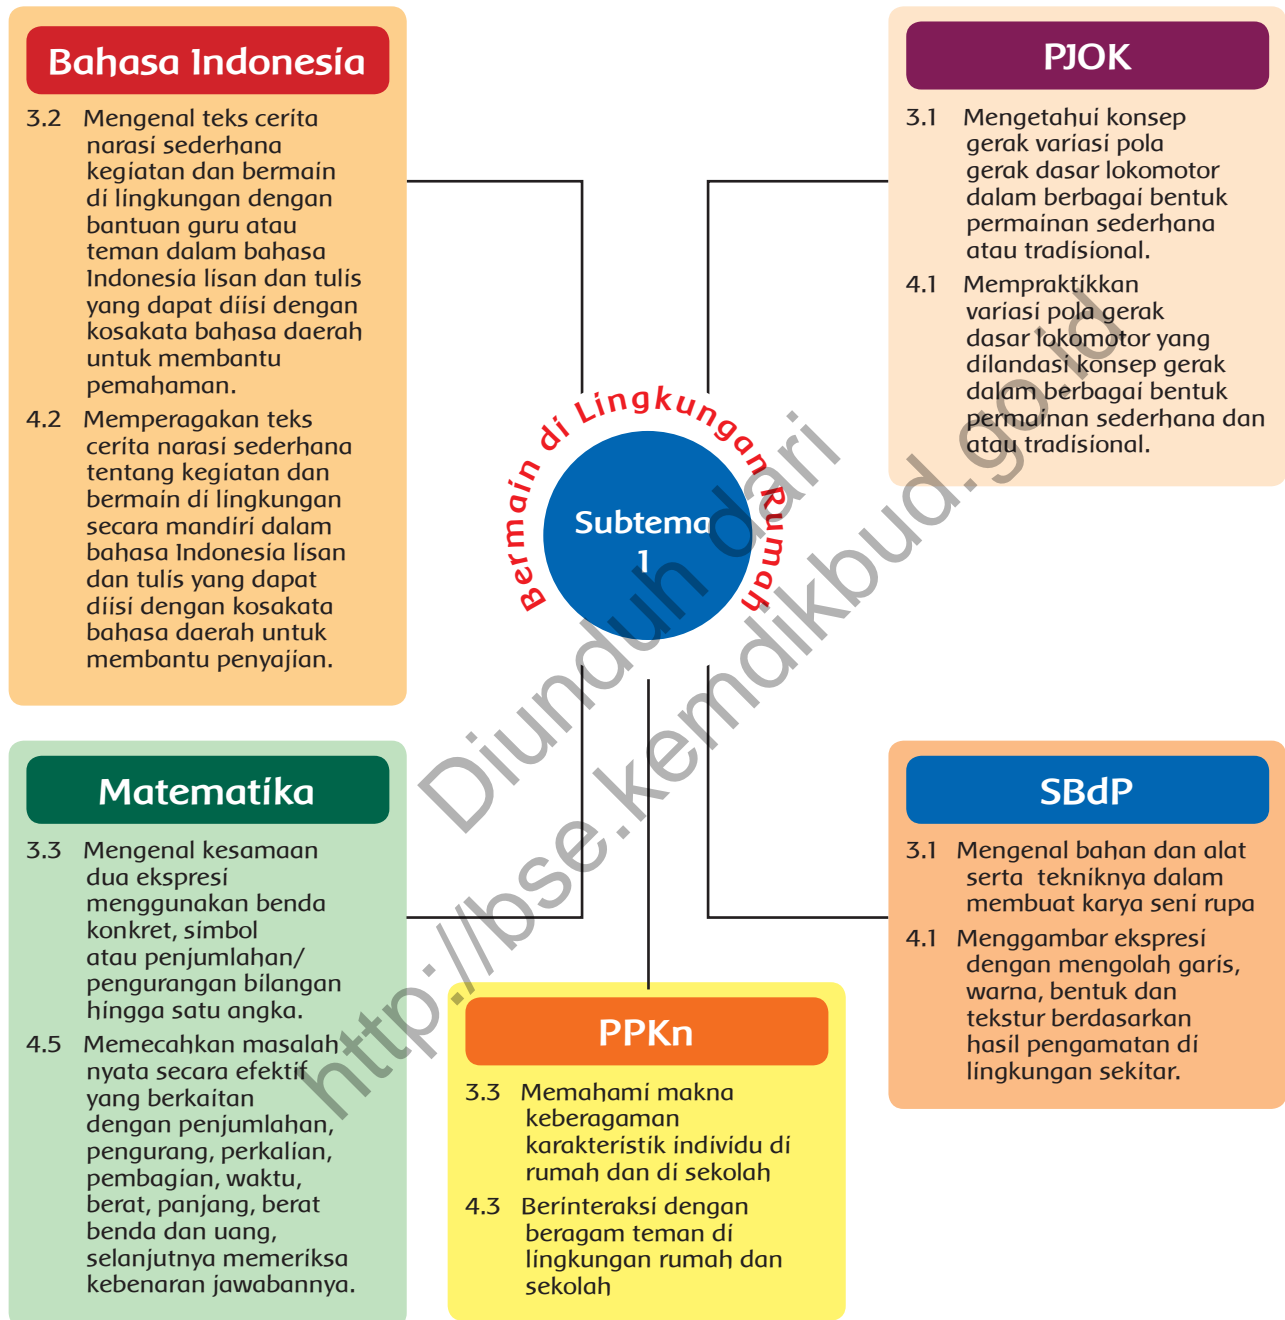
Bahasa Indonesia

3.2 Mengenal teks cerita narasi sederhana kegiatan dan bermain di lingkungan dengan bantuan guru atau teman dalam bahasa Indonesia lisan dan tulis yang dapat diisi dengan kosakata bahasa daerah untuk membantu pemahaman.

4.2 Memperagakan teks cerita narasi sederhana tentang kegiatan dan bermain di lingkungan secara mandiri dalam bahasa Indonesia lisan dan tulis yang dapat diisi dengan kosakata bahasa daerah untuk membantu penyajian.

PJOK

3.1 Mengetahui konsep gerak variasi pola gerak dasar lokomotor dalam berbagai bentuk permainan sederhana atau tradisional.

4.1 Mempraktikkan variasi pola gerak dasar lokomotor yang dilandasi konsep gerak dalam berbagai bentuk permainan sederhana dan atau tradisional.

Bermain di Lingkungan Rumah

Subtema 1

Matematika

3.3 Mengenal kesamaan dua ekspresi menggunakan benda konkret, simbol atau penjumlahan/ pengurangan bilangan hingga satu angka.

4.5 Memecahkan masalah nyata secara efektif yang berkaitan dengan penjumlahan, pengurang, perkalian, pembagian, waktu, berat, panjang, berat benda dan uang, selanjutnya memeriksa kebenaran jawabannya.

PPKn

3.3 Memahami makna keberagaman karakteristik individu di rumah dan di sekolah

4.3 Berinteraksi dengan beragam teman di lingkungan rumah dan sekolah

SBdP

3.1 Mengenal bahan dan alat serta tekniknya dalam membuat karya seni rupa

4.1 Menggambar ekspresi dengan mengolah garis, warna, bentuk dan tekstur berdasarkan hasil pengamatan di lingkungan sekitar.

Diunduh dari http://bse.kemdikbud.go.id